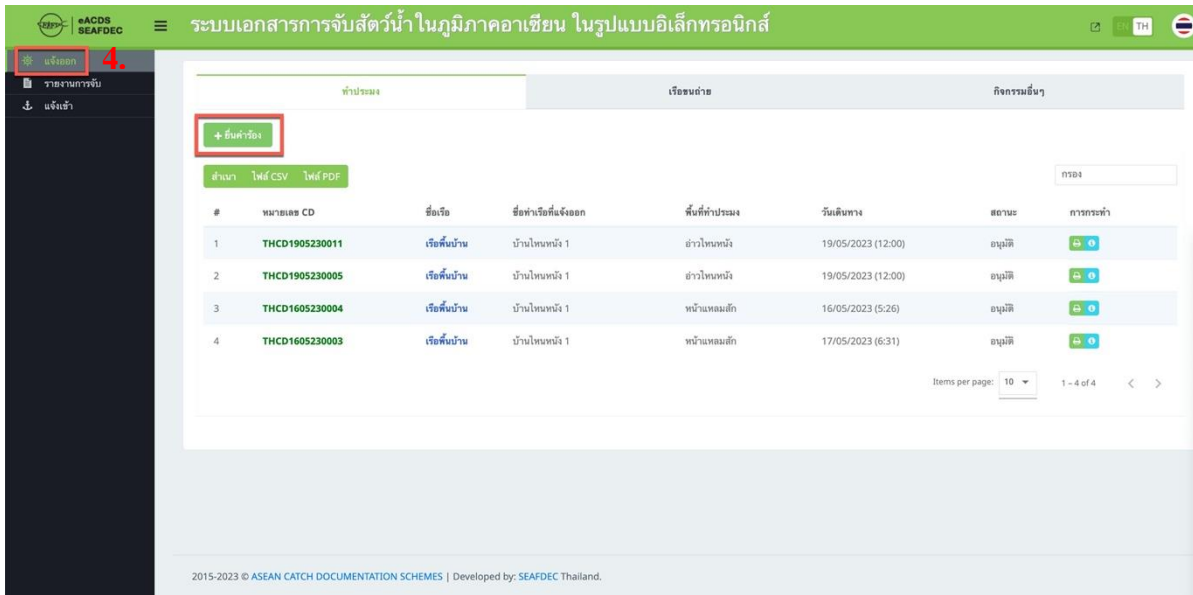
eACDS SEAFDEC

ระบบเอกสารการจับสัตว์น้ำในภูมิภาคอาเซียน ในรูปแบบอิเล็กทรอนิกส์

EN TH

แจ้งออก 4.
รายงานการจับ
แจ้งเข้า

ทำประมง | เรือขนถ่าย | กิจกรรมอื่นๆ

+ ยื่นคำร้อง

สำเนา ไฟล์ CSV ไฟล์ PDF

กรอง

| # | หมายเลข CD | ชื่อเรือ | ชื่อท่าเรือที่แจ้งออก | พื้นที่ทำประมง | วันเดินทาง | สถานะ | การกระทำ |
|---|---|---|---|---|---|---|---|
| 1 | THCD1905230011 | เรือพื้นบ้าน | บ้านไหนหนัง 1 | อ่าวไหนหนัง | 19/05/2023 (12:00) | อนุมัติ | |
| 2 | THCD1905230005 | เรือพื้นบ้าน | บ้านไหนหนัง 1 | อ่าวไหนหนัง | 19/05/2023 (12:00) | อนุมัติ | |
| 3 | THCD1605230004 | เรือพื้นบ้าน | บ้านไหนหนัง 1 | หน้าแหลมสัก | 16/05/2023 (5:26) | อนุมัติ | |
| 4 | THCD1605230003 | เรือพื้นบ้าน | บ้านไหนหนัง 1 | หน้าแหลมสัก | 17/05/2023 (6:31) | อนุมัติ | |

Items per page: 10 1 – 4 of 4

2015-2023 © ASEAN CATCH DOCUMENTATION SCHEMES | Developed by: SEAFDEC Thailand.